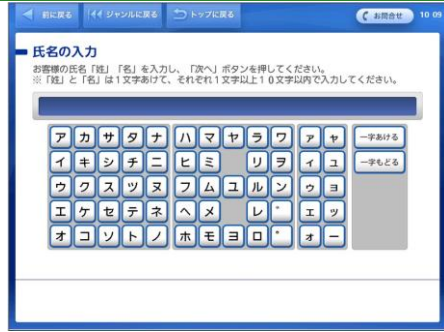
前に戻る　ジャンルに戻る　トップに戻る　お問合せ　10:09

氏名の入力

お客様の氏名「姓」「名」を入力し、「次へ」ボタンを押してください。
※「姓」と「名」は１文字あけて、それぞれ１文字以上１０文字以内で入力してください。

| ア | カ | サ | タ | ナ | ハ | マ | ヤ | ラ | ワ | ァ | ャ | 一字あける |
|---|---|---|---|---|---|---|---|---|---|---|---|---|
| イ | キ | シ | チ | ニ | ヒ | ミ | | リ | ヲ | ィ | ュ | 一字もどる |
| ウ | ク | ス | ツ | ヌ | フ | ム | ユ | ル | ン | ゥ | ョ | |
| エ | ケ | セ | テ | ネ | ヘ | メ | | レ | ゛ | ェ | ッ | |
| オ | コ | ソ | ト | ノ | ホ | モ | ヨ | ロ | ゜ | ォ | ー | |